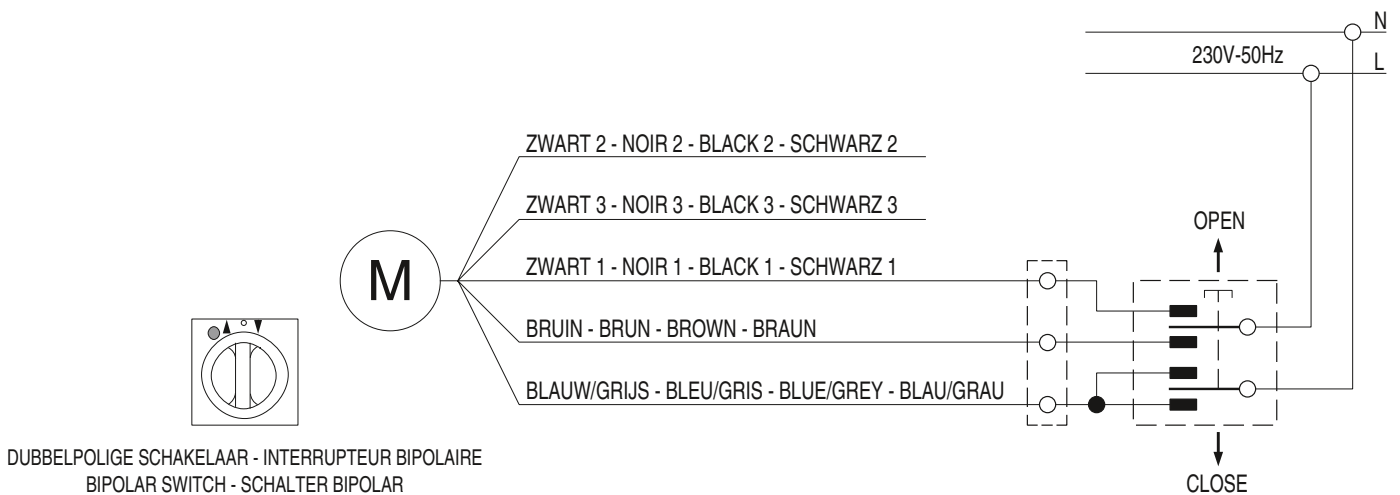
N
230V-50Hz
L

ZWART 2 - NOIR 2 - BLACK 2 - SCHWARZ 2

ZWART 3 - NOIR 3 - BLACK 3 - SCHWARZ 3

OPEN

M

ZWART 1 - NOIR 1 - BLACK 1 - SCHWARZ 1

BRUIN - BRUN - BROWN - BRAUN

BLAUW/GRIJS - BLEU/GRIS - BLUE/GREY - BLAU/GRAU

DUBBELPOLIGE SCHAKELAAR - INTERRUPTEUR BIPOLAIRE
BIPOLAR SWITCH - SCHALTER BIPOLAR

CLOSE